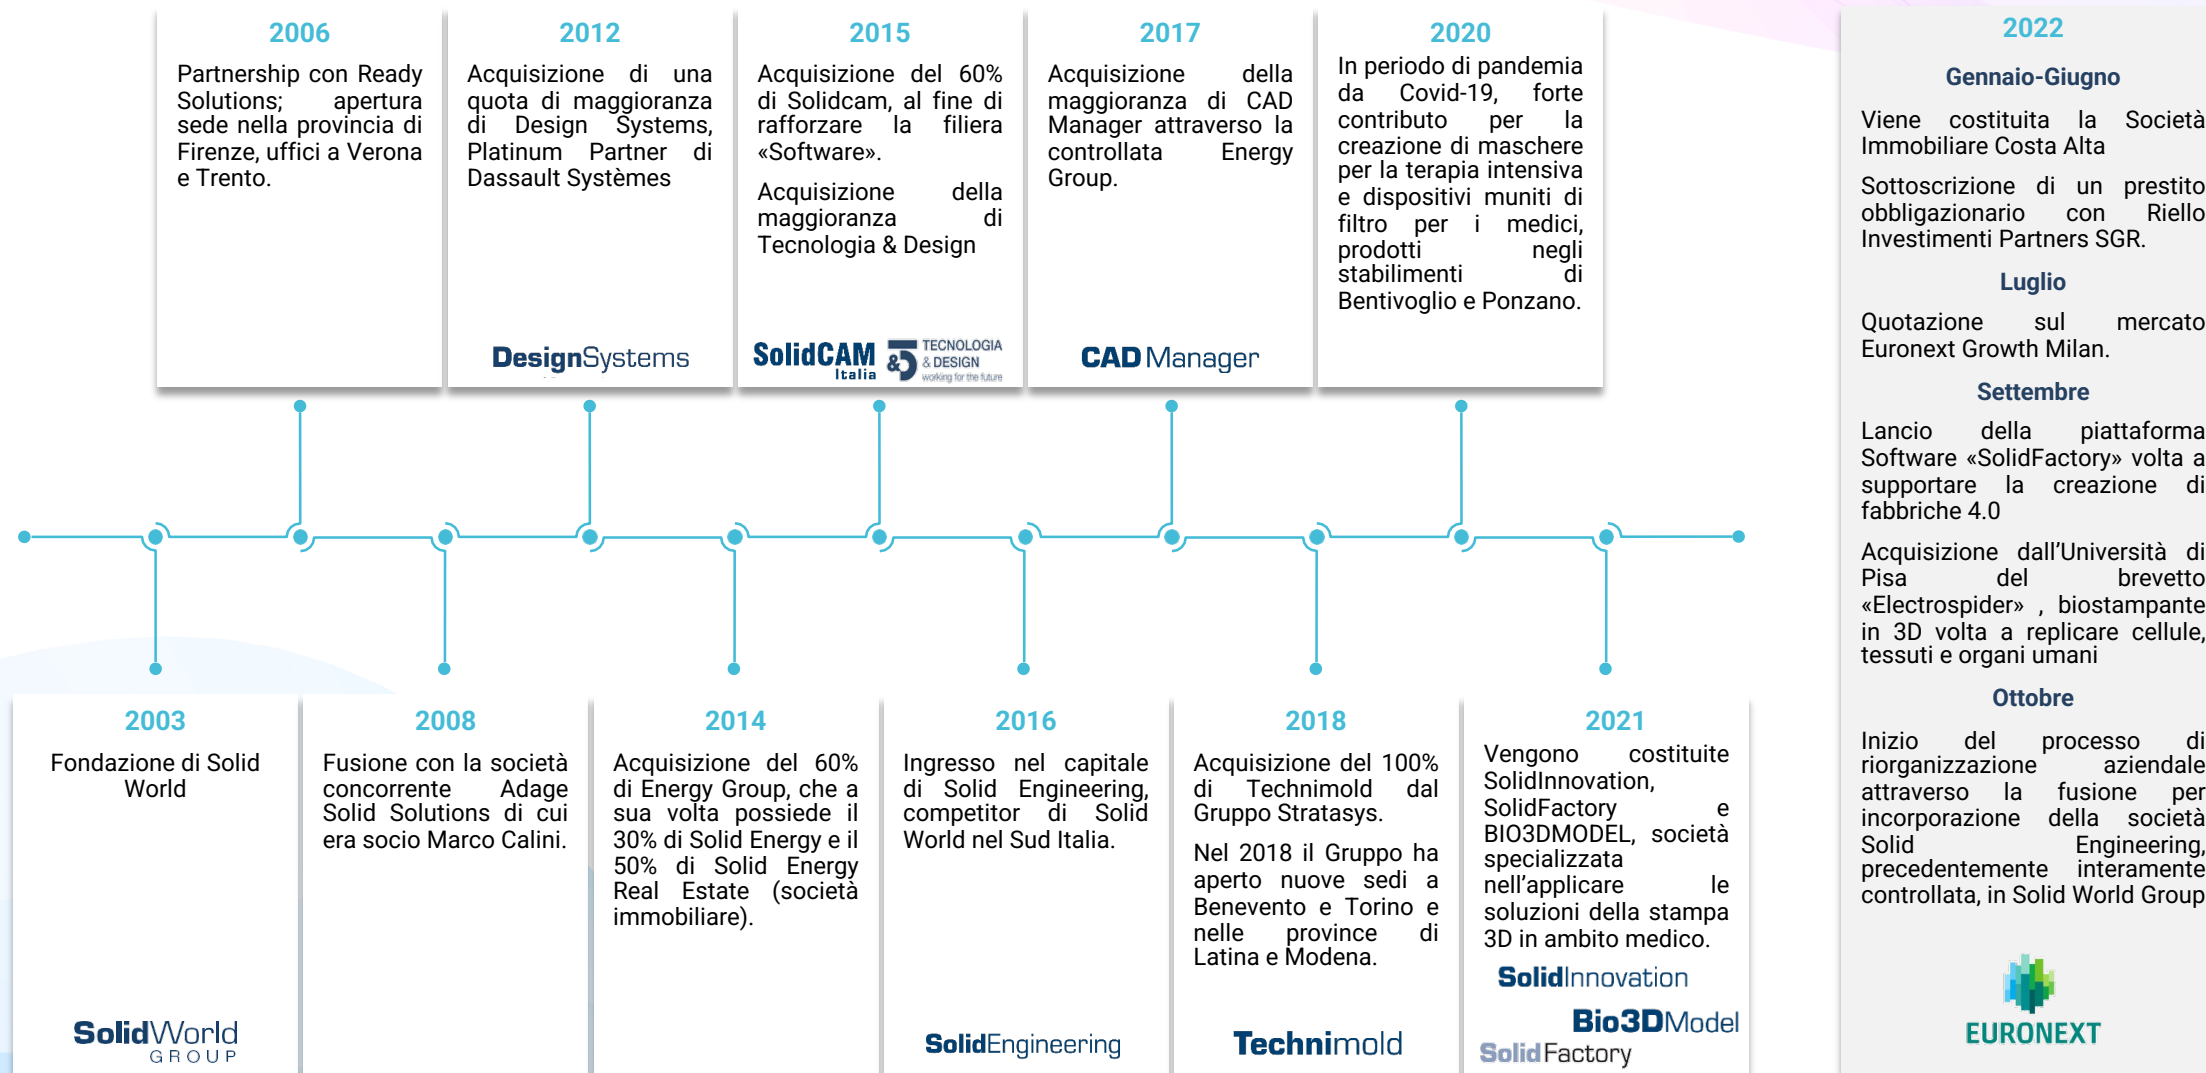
2006

Partnership con Ready Solutions; apertura sede nella provincia di Firenze, uffici a Verona e Trento.

2012

Acquisizione di una quota di maggioranza di Design Systems, Platinum Partner di Dassault Systèmes

DesignSystems

2015

Acquisizione del 60% di Solidcam, al fine di rafforzare la filiera «Software».

Acquisizione della maggioranza di Tecnologia & Design

SolidCAM Italia

TECNOLOGIA & DESIGN working for the future

2017

Acquisizione della maggioranza di CAD Manager attraverso la controllata Energy Group.

CAD Manager

2020

In periodo di pandemia da Covid-19, forte contributo per la creazione di maschere per la terapia intensiva e dispositivi muniti di filtro per i medici, prodotti negli stabilimenti di Bentivoglio e Ponzano.

2022

Gennaio-Giugno

Viene costituita la Società Immobiliare Costa Alta

Sottoscrizione di un prestito obbligazionario con Riello Investimenti Partners SGR.

Luglio

Quotazione sul mercato Euronext Growth Milan.

Settembre

Lancio della piattaforma Software «SolidFactory» volta a supportare la creazione di fabbriche 4.0

Acquisizione dall'Università di Pisa del brevetto «Electrospider» , biostampante in 3D volta a replicare cellule, tessuti e organi umani

Ottobre

Inizio del processo di riorganizzazione aziendale attraverso la fusione per incorporazione della società Solid Engineering, precedentemente interamente controllata, in Solid World Group

EURONEXT

2003

Fondazione di Solid World

SolidWorld GROUP

2008

Fusione con la società concorrente Adage Solid Solutions di cui era socio Marco Calini.

2014

Acquisizione del 60% di Energy Group, che a sua volta possiede il 30% di Solid Energy e il 50% di Solid Energy Real Estate (società immobiliare).

2016

Ingresso nel capitale di Solid Engineering, competitor di Solid World nel Sud Italia.

SolidEngineering

2018

Acquisizione del 100% di Technimold dal Gruppo Stratasys.

Nel 2018 il Gruppo ha aperto nuove sedi a Benevento e Torino e nelle province di Latina e Modena.

Technimold

2021

Vengono costituite SolidInnovation, SolidFactory e BIO3DMODEL, società specializzata nell'applicare le soluzioni della stampa 3D in ambito medico.

SolidInnovation

Bio3DModel

SolidFactory